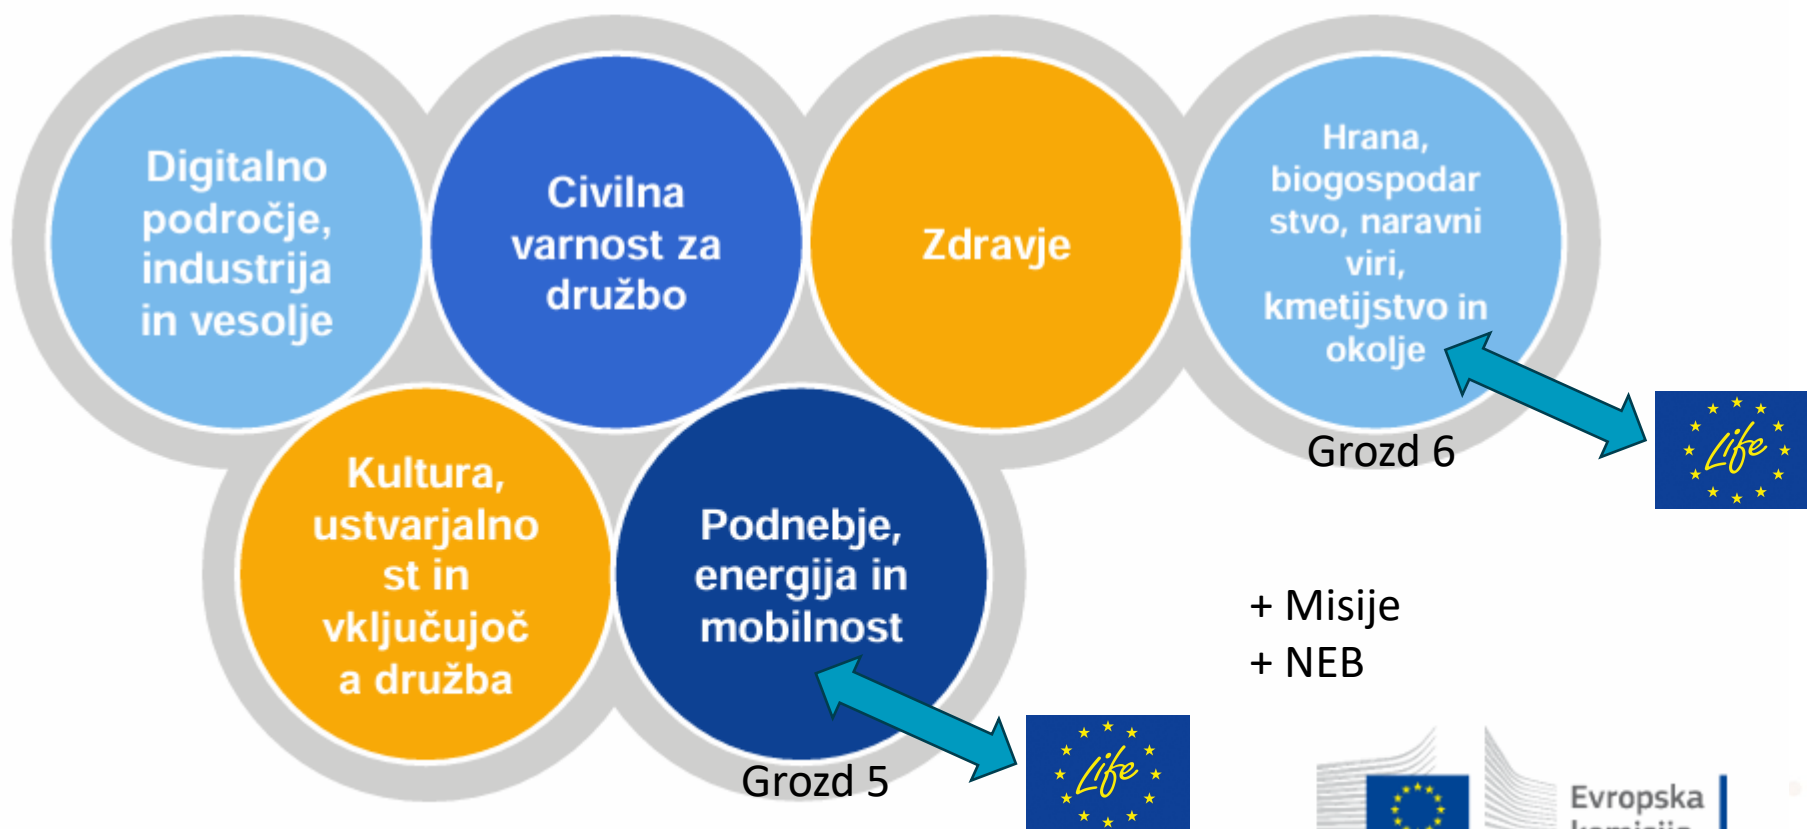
Digitalno področje, industrija in vesolje

Civilna varnost za družbo

Zdravje

Hrana, biogospodarstvo, naravni viri, kmetijstvo in okolje

Grozd 6

Life

Kultura, ustvarjalnost in vključujoča družba

Podnebje, energija in mobilnost

Grozd 5

Life

+ Misije
+ NEB

Evropska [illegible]